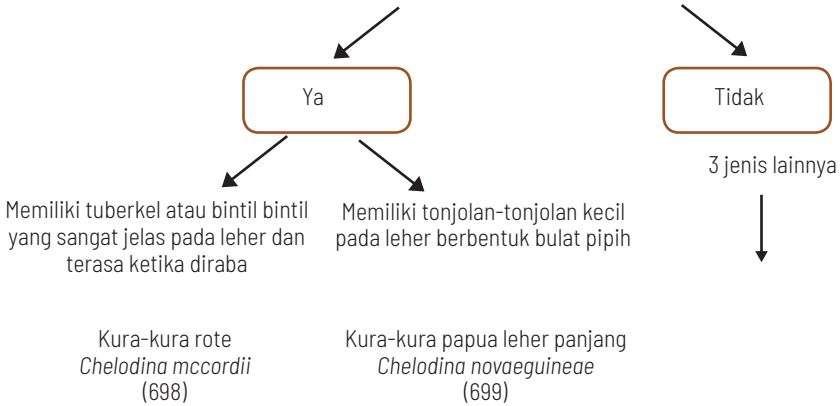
Ya

Tidak

3 jenis lainnya

Memiliki tuberkel atau bintil bintil yang sangat jelas pada leher dan terasa ketika diraba

Memiliki tonjolan-tonjolan kecil pada leher berbentuk bulat pipih

Kura-kura rote
*Chelodina mccordii*
(698)

Kura-kura papua leher panjang
*Chelodina novaeguineae*
(699)